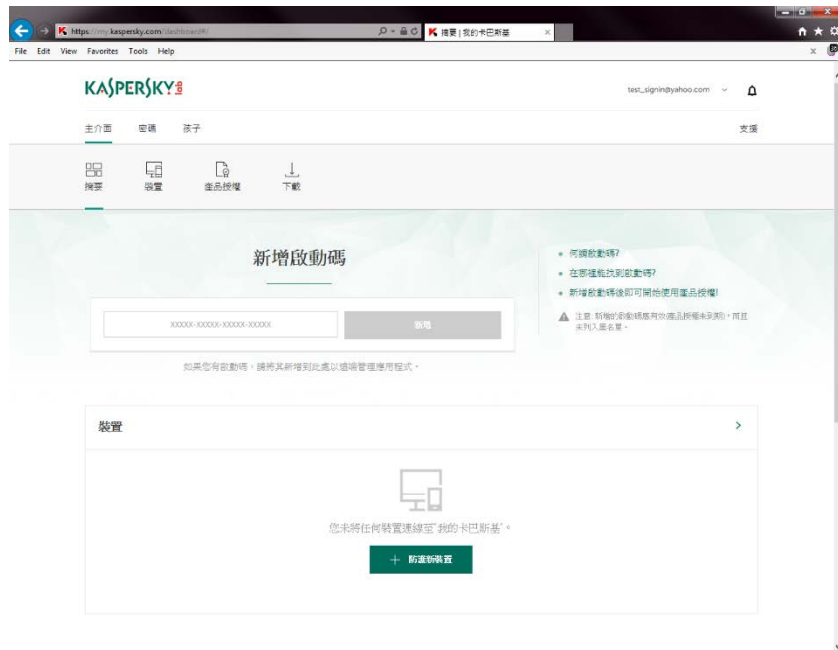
https://my.kaspersky.com/dashboard#/
摘要 | 我的卡巴斯基
File Edit View Favorites Tools Help

KASPERSKY lab
test_signin@yahoo.com

主介面 密碼 孩子
支援

摘要 裝置 產品授權 下載

新增啟動碼

XXXXX-XXXXX-XXXXX-XXXXX
新增

如果您有啟動碼，請將其新增到此處以遠端管理應用程式。

• 何謂啟動碼?
• 在哪裡能找到啟動碼?
• 新增啟動碼後即可開始使用產品授權!

注意: 新增的啟動碼應有效(產品授權未到期)，而且未列入黑名單。

裝置

您未將任何裝置連線至"我的卡巴斯基"。

+ 防護新裝置